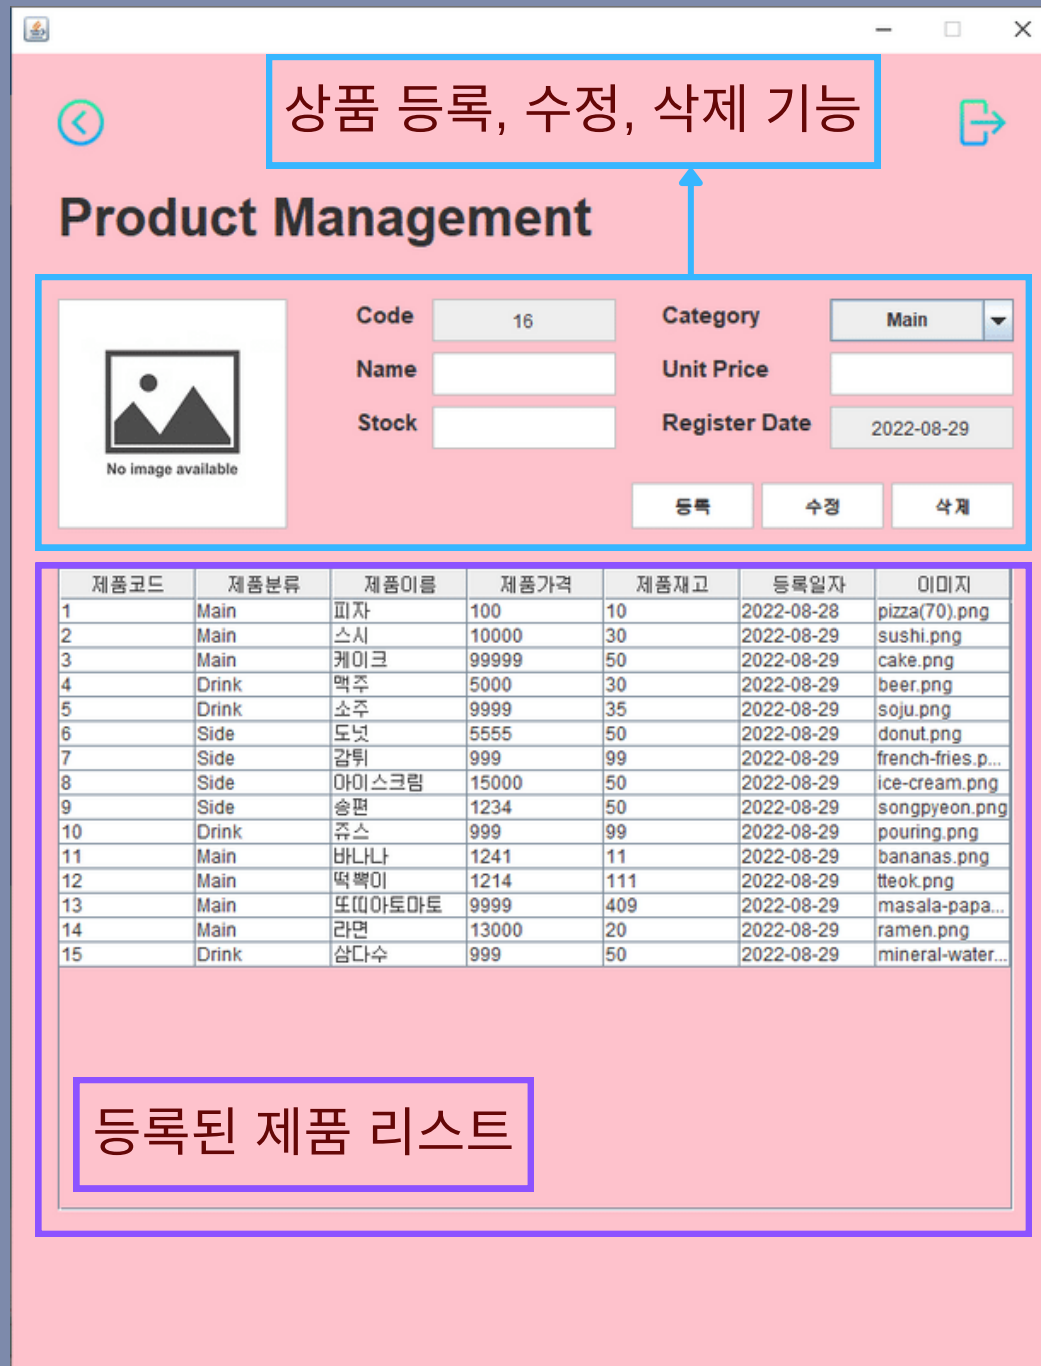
상품 등록, 수정, 삭제 기능

Product Management

No image available

Code 16
Name
Stock
Category Main
Unit Price
Register Date 2022-08-29

등록 수정 삭제

| 제품코드 | 제품분류 | 제품이름 | 제품가격 | 제품재고 | 등록일자 | 이미지 |
|---|---|---|---|---|---|---|
| 1 | Main | 피자 | 100 | 10 | 2022-08-28 | pizza(70).png |
| 2 | Main | 스시 | 10000 | 30 | 2022-08-29 | sushi.png |
| 3 | Main | 케이크 | 99999 | 50 | 2022-08-29 | cake.png |
| 4 | Drink | 맥주 | 5000 | 30 | 2022-08-29 | beer.png |
| 5 | Drink | 소주 | 9999 | 35 | 2022-08-29 | soju.png |
| 6 | Side | 도넛 | 5555 | 50 | 2022-08-29 | donut.png |
| 7 | Side | 감튀 | 999 | 99 | 2022-08-29 | french-fries.p... |
| 8 | Side | 아이스크림 | 15000 | 50 | 2022-08-29 | ice-cream.png |
| 9 | Side | 송편 | 1234 | 50 | 2022-08-29 | songpyeon.png |
| 10 | Drink | 쥬스 | 999 | 99 | 2022-08-29 | pouring.png |
| 11 | Main | 바나나 | 1241 | 11 | 2022-08-29 | bananas.png |
| 12 | Main | 떡뽁이 | 1214 | 111 | 2022-08-29 | tteok.png |
| 13 | Main | 또띠아토마토 | 9999 | 409 | 2022-08-29 | masala-papa... |
| 14 | Main | 라면 | 13000 | 20 | 2022-08-29 | ramen.png |
| 15 | Drink | 삼다수 | 999 | 50 | 2022-08-29 | mineral-water... |

등록된 제품 리스트